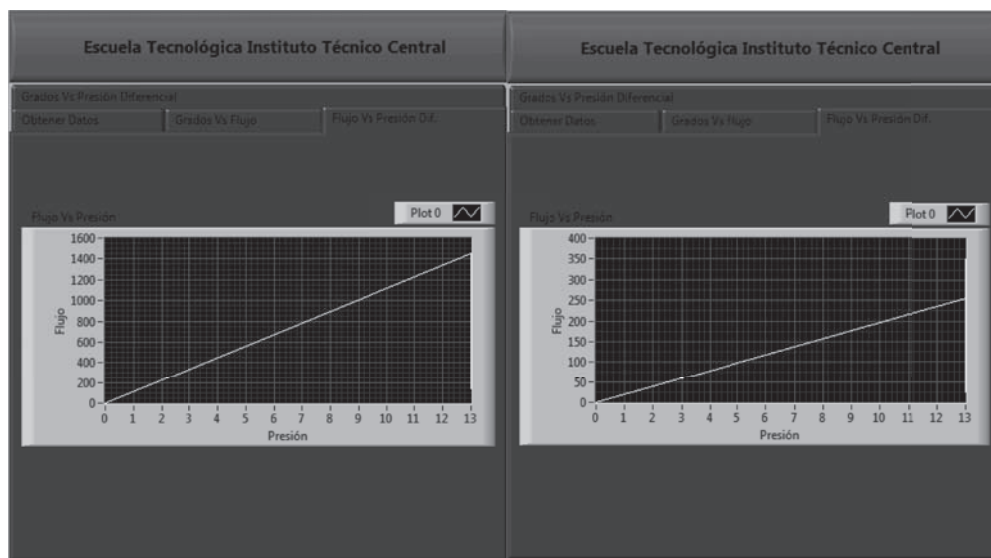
Escuela Tecnológica Instituto Técnico Central

Grados Vs Presión Diferencial

Obtener Datos

Grados Vs Flujo

Flujo Vs Presión Dif.

Flujo Vs Presión

Plot 0

1600
1400
1200
1000
800
600
400
200
0

Flujo

0 1 2 3 4 5 6 7 8 9 10 11 12 13

Presión

Escuela Tecnológica Instituto Técnico Central

Grados Vs Presión Diferencial

Obtener Datos

Grados Vs Flujo

Flujo Vs Presión Dif.

Flujo Vs Presión

Plot 0

400
350
300
250
200
150
100
50
0

Flujo

0 1 2 3 4 5 6 7 8 9 10 11 12 13

Presión